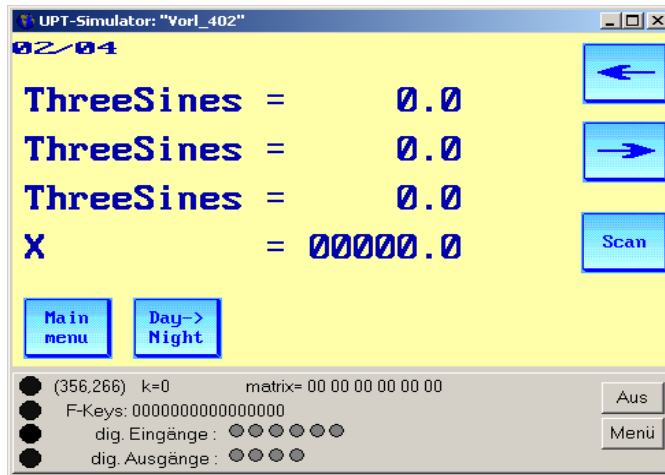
UPT-Simulator: "Vorl_402"

02/04

ThreeSines = 0.0
ThreeSines = 0.0
ThreeSines = 0.0
X = 00000.0

←
→
Scan

Main menu
Day-> Night

(356,266) k=0 matrix= 00 00 00 00 00 00
F-Keys: 0000000000000000
dig. Eingänge :
dig. Ausgänge :

Aus
Menü